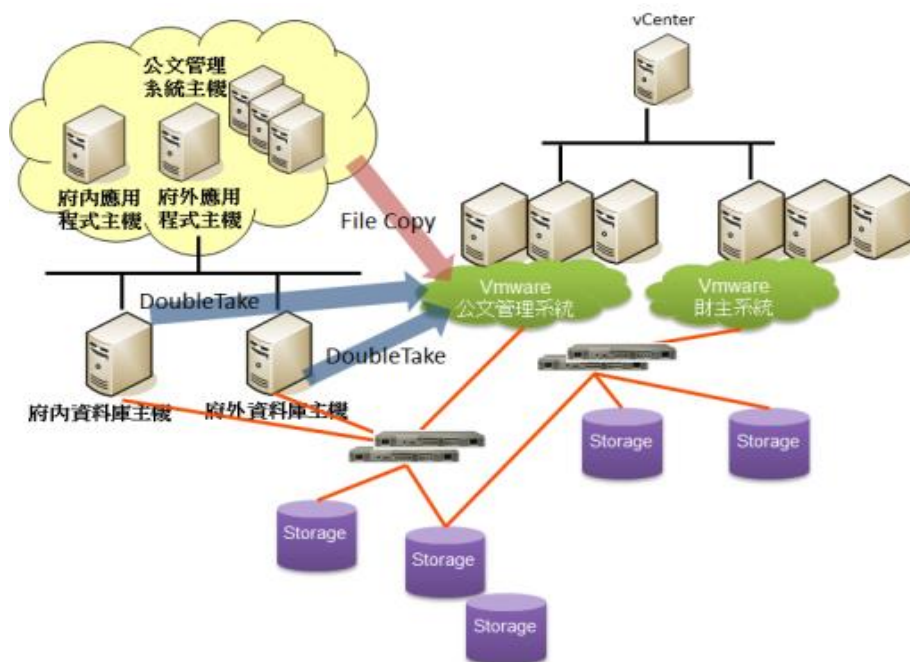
公文管理
系統主機

府內應用
程式主機

府外應用
程式主機

vCenter

File Copy

DoubleTake

Vmware
公文管理系統

Vmware
財主系統

DoubleTake

府內資料庫主機

府外資料庫主機

Storage

Storage

Storage

Storage

Storage